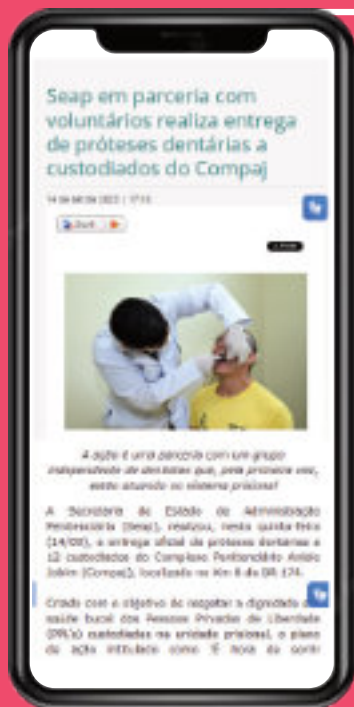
Seap em parceria com voluntários realiza entrega de próteses dentárias a custodiados do Compaj

14 de abril de 2022 | 17:15

A ação é uma parceria com um grupo independente de dentistas que, pela primeira vez, estão atuando no sistema prisional

A Secretaria de Estado de Administração Penitenciária (Seap), realizou, nesta quinta-feira (14/04), a entrega oficial de próteses dentárias a 12 custodiados do Complexo Penitenciário Anísio Jobim (Compaj), localizado no Km 8 da BR 174.

Criado com o objetivo de resgatar a dignidade e a saúde bucal das Pessoas Privadas de Liberdade (PPL's) custodiadas na unidade prisional, o plano de ação intitulado como 'É hora de sorrir'